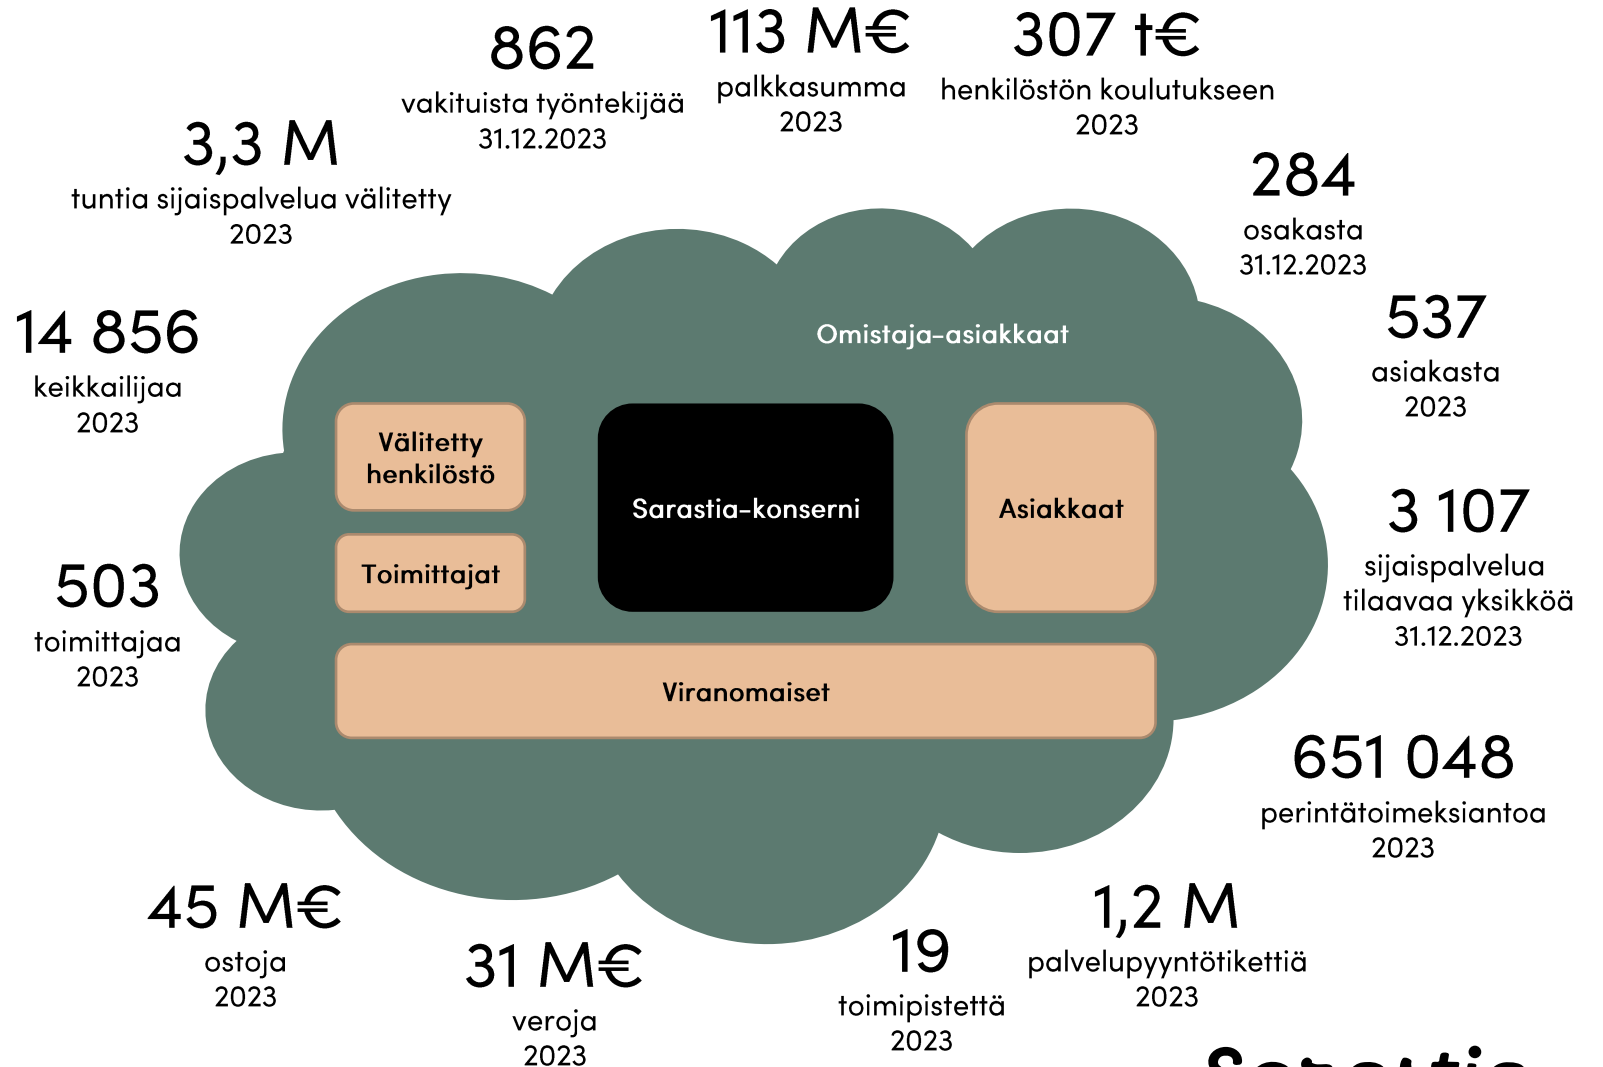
862
vakituista työntekijää
31.12.2023

113 M€
palkkasumma
2023

307 t€
henkilöstön koulutukseen
2023

3,3 M
tuntia sijaispalvelua välitetty
2023

284
osakasta
31.12.2023

14 856
keikkailijaa
2023

537
asiakasta
2023

Omistaja-asiakkaat

Välitetty henkilöstö

Toimittajat

Sarastia-konserni

Asiakkaat

Viranomaiset

503
toimittajaa
2023

3 107
sijaispalvelua tilaavaa yksikköä
31.12.2023

651 048
perintätoimeksiantoa
2023

45 M€
ostoja
2023

31 M€
veroja
2023

19
toimipistettä
2023

1,2 M
palvelupyyntötikettiä
2023

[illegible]